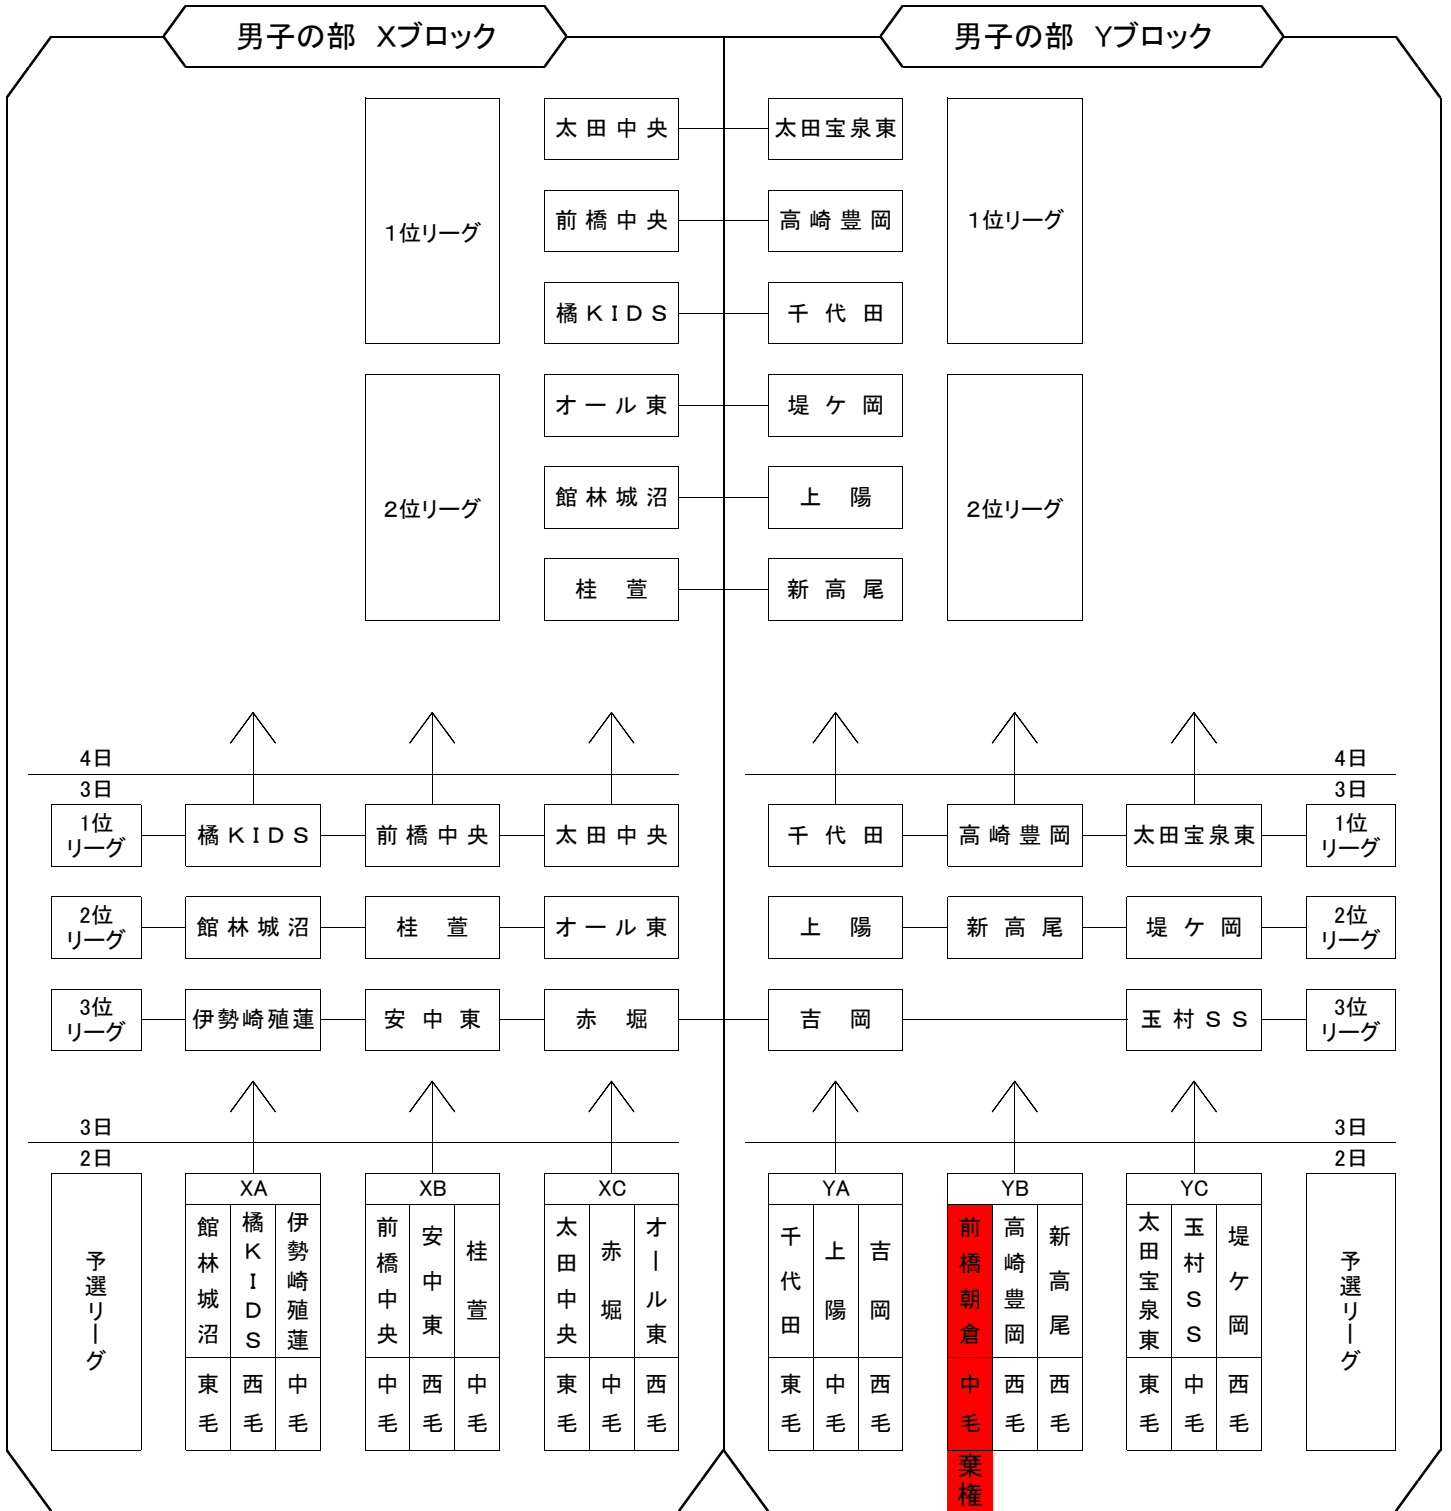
男子の部　Xブロック

男子の部　Yブロック

1位リーグ

太田中央　太田宝泉東
前橋中央　高崎豊岡
橘ＫＩＤＳ　千代田

1位リーグ

2位リーグ

オール東　堤ケ岡
館林城沼　上陽
桂萱　新高尾

2位リーグ

4日
3日

4日
3日

1位リーグ　橘ＫＩＤＳ　前橋中央　太田中央

千代田　高崎豊岡　太田宝泉東　1位リーグ

2位リーグ　館林城沼　桂萱　オール東

上陽　新高尾　堤ケ岡　2位リーグ

3位リーグ　伊勢崎殖蓮　安中東　赤堀

吉岡　玉村ＳＳ　3位リーグ

3日
2日

3日
2日

予選リーグ

| XA | | |
|---|---|---|
| 館林城沼 | 橘ＫＩＤＳ | 伊勢崎殖蓮 |
| 東毛 | 西毛 | 中毛 |

| XB | | |
|---|---|---|
| 前橋中央 | 安中東 | 桂萱 |
| 中毛 | 西毛 | 中毛 |

| XC | | |
|---|---|---|
| 太田中央 | 赤堀 | オール東 |
| 東毛 | 中毛 | 西毛 |

| YA | | |
|---|---|---|
| 千代田 | 上陽 | 吉岡 |
| 東毛 | 中毛 | 西毛 |

| YB | | |
|---|---|---|
| 前橋朝倉 | 高崎豊岡 | 新高尾 |
| 中毛 | 西毛 | 西毛 |
| 棄権 | | |

| YC | | |
|---|---|---|
| 太田宝泉東 | 玉村ＳＳ | 堤ケ岡 |
| 東毛 | 中毛 | 西毛 |

予選リーグ